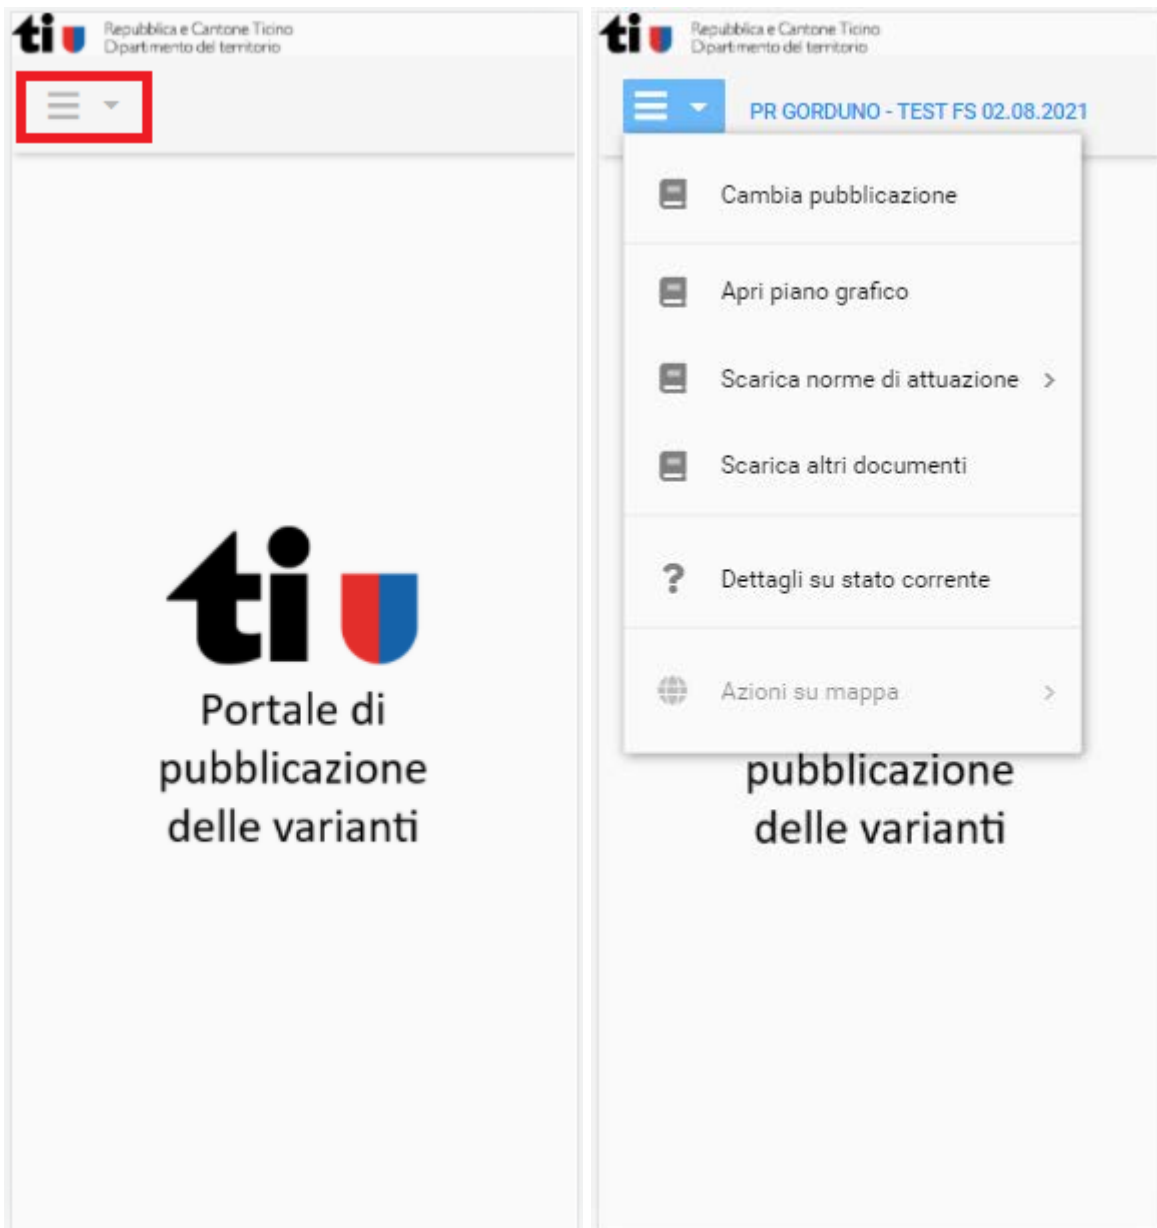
ti Repubblica e Cantone Ticino
Dipartimento del territorio

ti

Portale di pubblicazione delle varianti

ti Repubblica e Cantone Ticino
Dipartimento del territorio

PR GORDUNO - TEST FS 02.08.2021

Cambia pubblicazione

Apri piano grafico

Scarica norme di attuazione >

Scarica altri documenti

? Dettagli su stato corrente

Azioni su mappa >

pubblicazione delle varianti